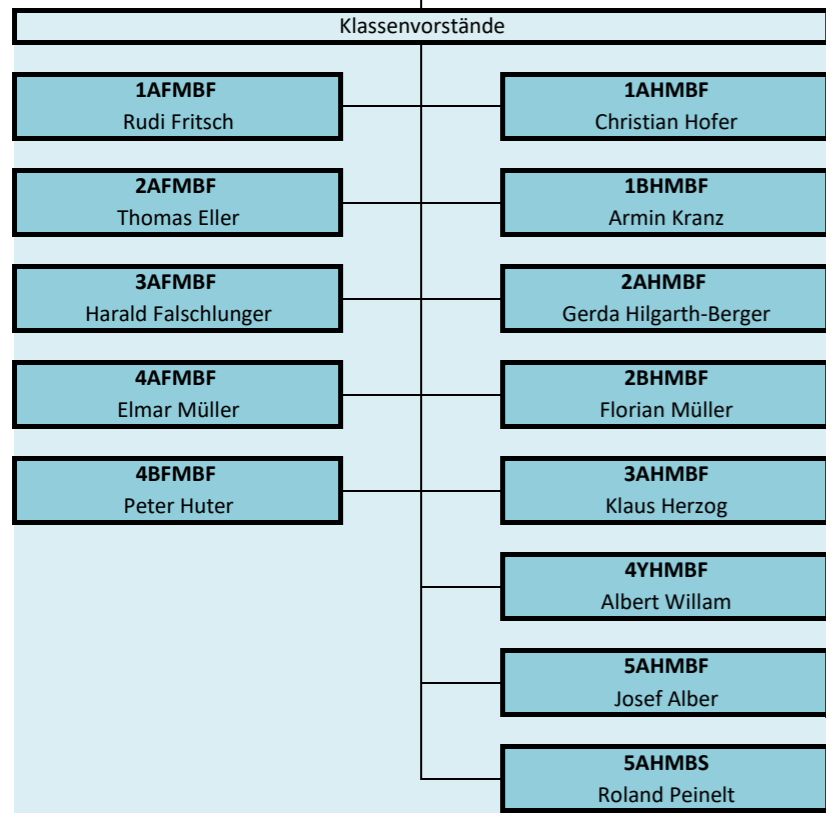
Klassenvorstände

**1AFMBF**
Rudi Fritsch

**1AHMBF**
Christian Hofer

**2AFMBF**
Thomas Eller

**1BHMBF**
Armin Kranz

**3AFMBF**
Harald Falschlunger

**2AHMBF**
Gerda Hilgarth-Berger

**4AFMBF**
Elmar Müller

**2BHMBF**
Florian Müller

**4BFMBF**
Peter Huter

**3AHMBF**
Klaus Herzog

**4YHMBF**
Albert Willam

**5AHMBF**
Josef Alber

**5AHMBS**
Roland Peinelt